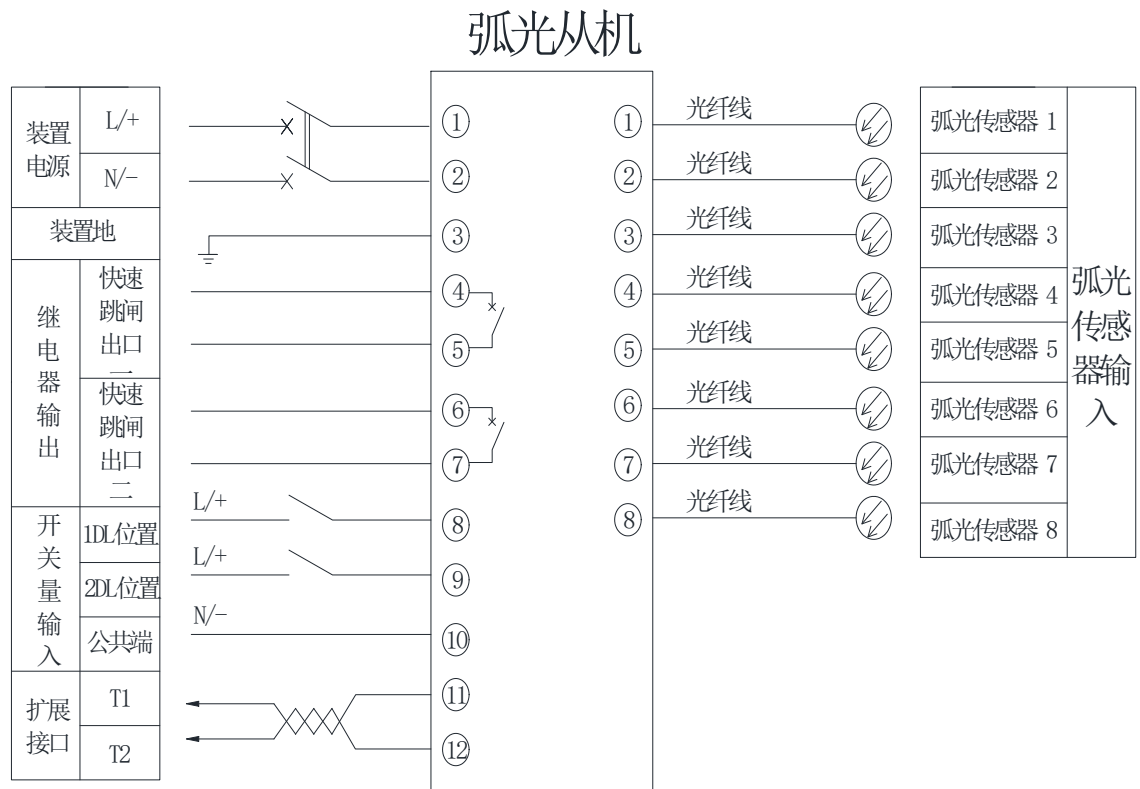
弧光从机

| 装置电源 | L/+ |
|---|---|
| | N/- |
| 装置地 | |
| 继电器输出 | 快速跳闸出口一 |
| | 快速跳闸出口二 |
| 开关量输入 | 1DL位置 |
| | 2DL位置 |
| | 公共端 |
| 扩展接口 | T1 |
| | T2 |

L/+
L/+
N/-

①
②
③
④
⑤
⑥
⑦
⑧
⑨
⑩
⑪
⑫

① 光纤线
② 光纤线
③ 光纤线
④ 光纤线
⑤ 光纤线
⑥ 光纤线
⑦ 光纤线
⑧ 光纤线

| 弧光传感器 1 | 弧光传感器输入 |
|---|---|
| 弧光传感器 2 | |
| 弧光传感器 3 | |
| 弧光传感器 4 | |
| 弧光传感器 5 | |
| 弧光传感器 6 | |
| 弧光传感器 7 | |
| 弧光传感器 8 | |